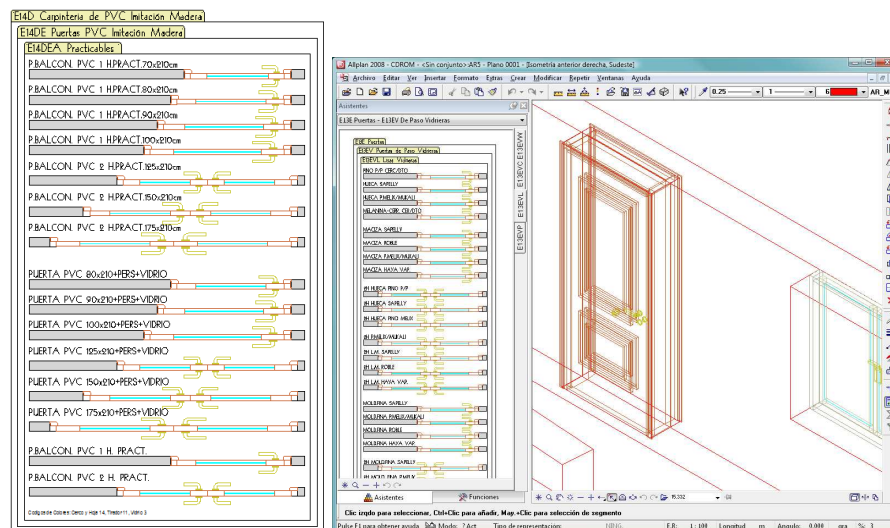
E14D Carpinteria de PVC Imitación Madera

E14DE Puertas PVC Imitación Madera

E14DEA Practicables

P.BALCON. PVC 1 H.PRACT.70x210cm

P.BALCON. PVC 1 H.PRACT.80x210cm

P.BALCON. PVC 1 H.PRACT.90x210cm

P.BALCON. PVC 1 H.PRACT.100x210cm

P.BALCON. PVC 2 H.PRACT.125x210cm

P.BALCON. PVC 2 H.PRACT.150x210cm

P.BALCON. PVC 2 H.PRACT.175x210cm

PUERTA PVC 80x210+PERS+VIDRIO

PUERTA PVC 90x210+PERS+VIDRIO

PUERTA PVC 100x210+PERS+VIDRIO

PUERTA PVC 125x210+PERS+VIDRIO

PUERTA PVC 150x210+PERS+VIDRIO

PUERTA PVC 175x210+PERS+VIDRIO

P.BALCON. PVC 1 H. PRACT.

P.BALCON. PVC 2 H. PRACT.

Allplan 2008 - CDROM - <Sin conjunto>:AR5 - Plano 0001 - [Isometría anterior derecha, Sudeste]

Archivo Editar Ver Insertar Formato Extras Crear Modificar Repetir Ventanas Ayuda

0.25 1 6

Asistentes

E13E Puertas - E13EV De Paso Vidrieras

E13E Puertas

E13EV Puertas de Paso Vidrieras

E13EVL Lisas Vidrieras

E13EVC E13EVL E13EVP

PINO P/P CERC/GTO
HUECA SAPELLY
HUECA PMELIS/MUKALI
MELANINA-CERC. CEL/GTO
MACIZA SAPELLY
MACIZA ROBLE
MACIZA PMELIS/MUKALI
MACIZA HAYA VAP.
1H HUECA PINO P/P
1H HUECA SAPELLY
1H HUECA PINO MELIS
1H PMELIS/MUKALI
1H LAM. SAPELLY
1H LAM. ROBLE
1H LAM. HAYA VAP.
MOLDURA SAPELLY
MOLDURA PMELIS/MUKALI
MOLDURA ROBLE
MOLDURA HAYA VAP.
1H MOLDURA SAPELLY
1H MOLD. PINO PMELI

Asistentes Funciones

15.332

Clic izqdo para seleccionar, Ctrl+Clic para añadir, May.+Clic para selección de segmento

Pulse F1 para obtener ayuda Modo: ? Act Tipo de representación: E.R.: 1 : 100 Longitud m Angulo: 0.000 gra % 3